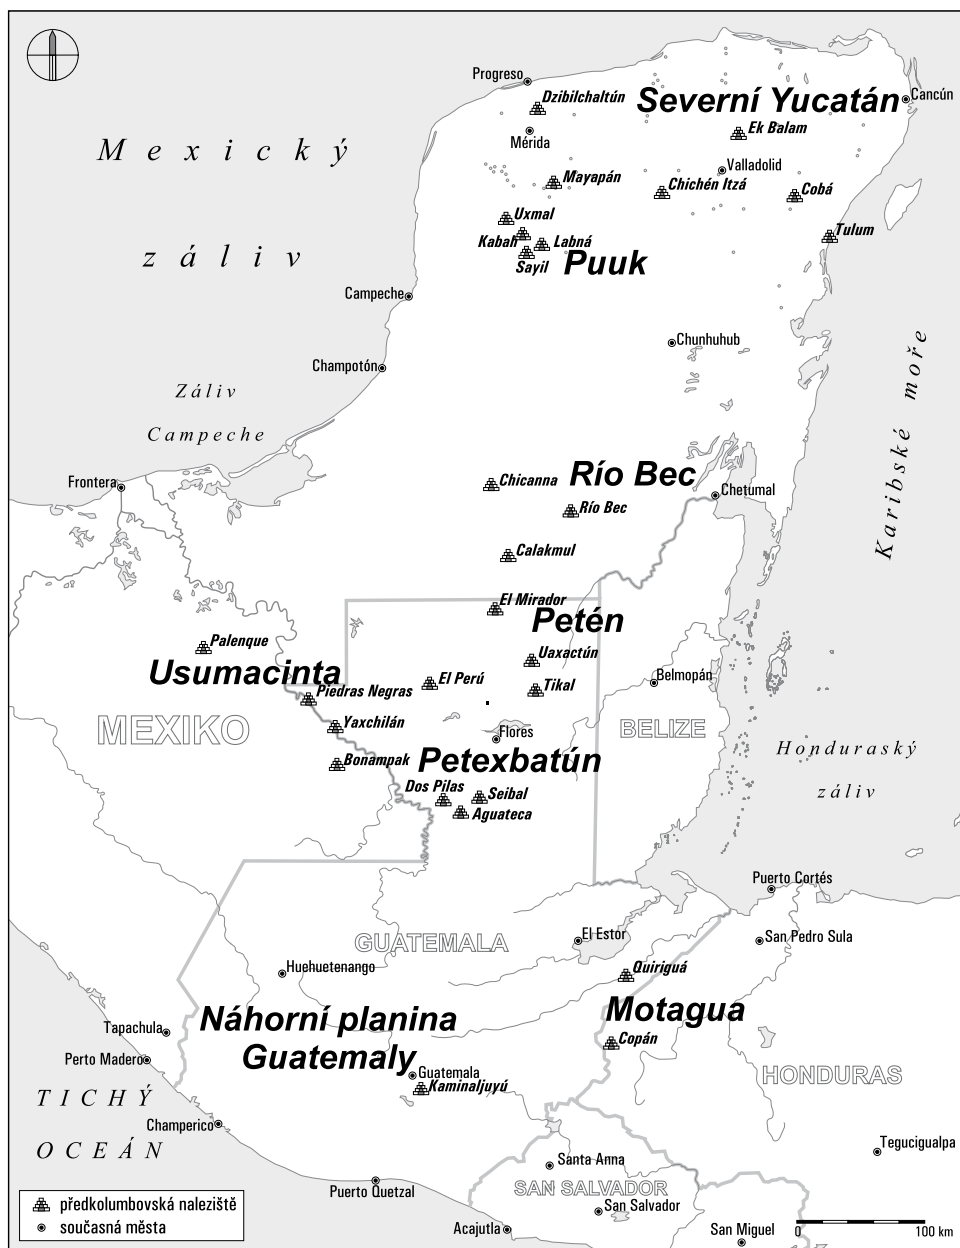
Progreso
Dzibilchaltún
Severní Yucatán
Cancún
Mérida
Ek Balam
Valladolid
Mexický
Mayapán
Chichén Itzá
Cobá
Uxmal
Kabah
Labná
Tulum
Sayil
Puuk
záliv
Campeche
Chunhuhub
Champotón
Záliv Campeche
Karibské moře
Río Bec
Frontera
Chicanna
Chetumal
Río Bec
Calakmul
El Mirador
Petén
Palenque
Uaxactún
Usumacinta
El Perú
Tikal
Belmopán
Piedras Negras
MEXIKO
Yaxchilán
Flores
BELIZE
Honduraský záliv
Bonampak
Petexbatún
Dos Pilas
Seibal
Aguateca
Puerto Cortés
GUATEMALA
El Estor
San Pedro Sula
Huehuetenango
Quiriguá
Tapachula
Náhorní planina Guatemaly
Motagua
Perto Madero
Copán
Guatemala
Kaminaljuyú
HONDURAS
TICHÝ OCEÁN
Champerico
Tegucigualpa
Santa Anna
předkolumbovská naleziště
Puerto Quetzal
SAN SALVADOR
současná města
San Salvador
Acajutla
San Miguel
0
100 km